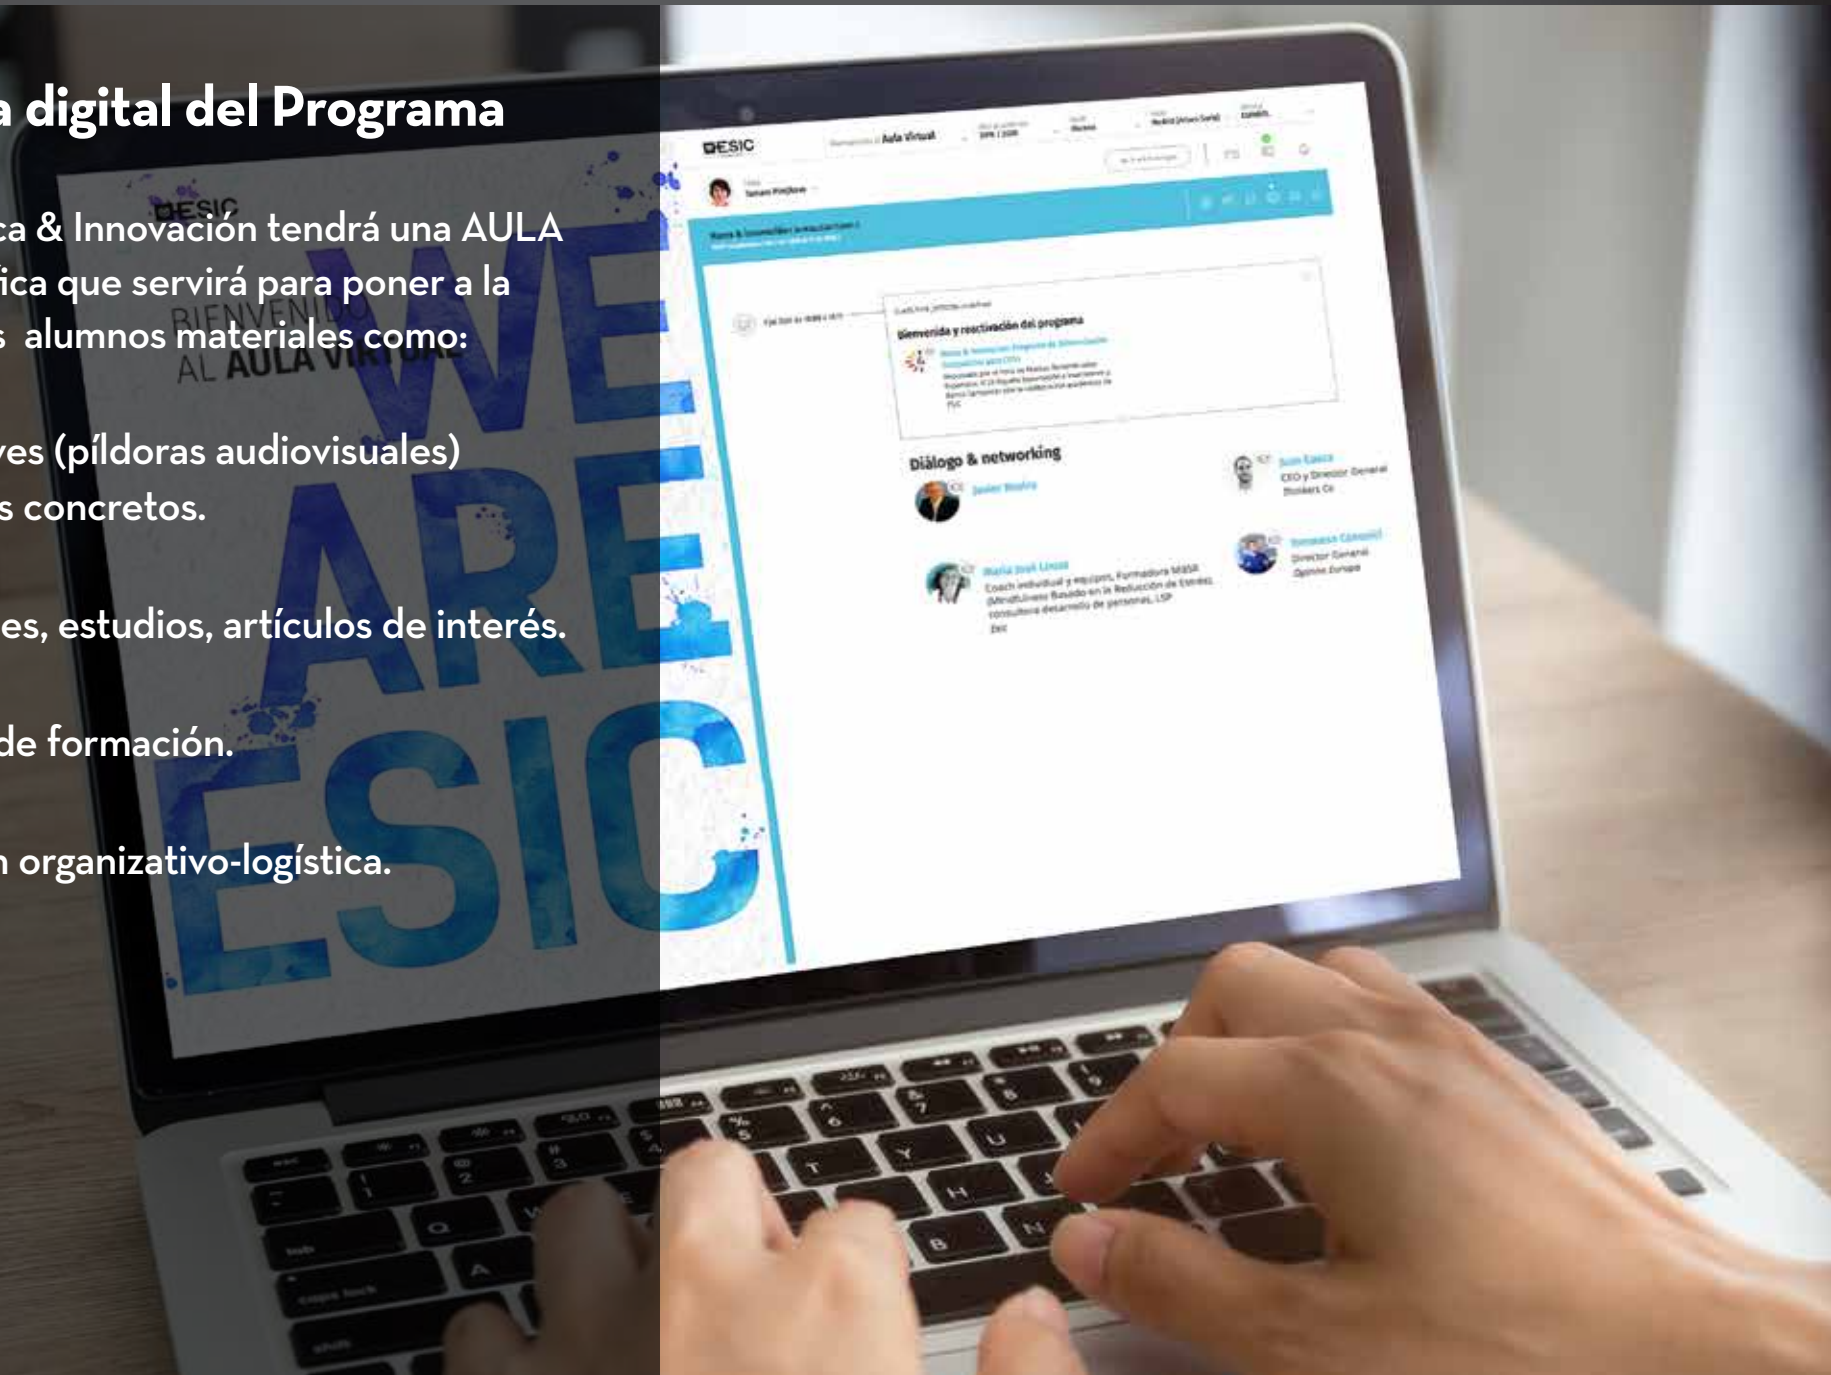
a digital del Programa

ca & Innovación tendrá una AULA ica que servirá para poner a la s alumnos materiales como:

ves (píldoras audiovisuales) s concretos.

es, estudios, artículos de interés.

de formación.

n organizativo-logística.

ESIC
BIENVENIDO
AL AULA VIRTUAL
WE
ARE
ESIC

ESIC
Aula Virtual
Bienvenida y reactivación del programa
Diálogo & networking
Javier Modia
Juan Lasca
CEO y Director General
María José Llosa
Coach individual y equipos, Formadora MBSR (Mindfulness Basado en la Reducción de Estrés), consultora desarrollo de personas, LSP
Director General